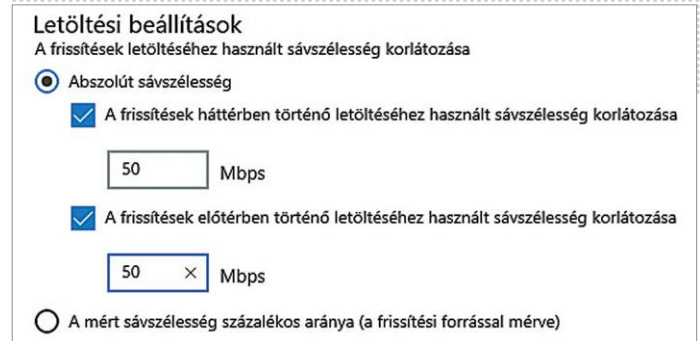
Letöltési beállítások
A frissítések letöltéséhez használt sávszélesség korlátozása

Abszolút sávszélesség

A frissítések háttérben történő letöltéséhez használt sávszélesség korlátozása

50 Mbps

A frissítések előtérben történő letöltéséhez használt sávszélesség korlátozása

50 × Mbps

A mért sávszélesség százalékos aránya (a frissítési forrással mérve)